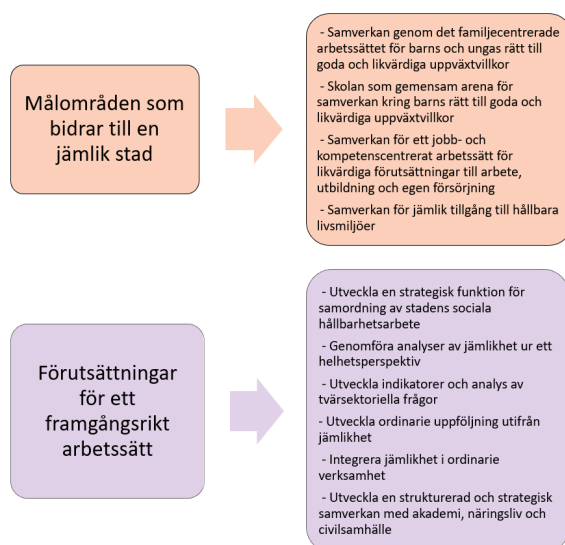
Målområden som bidrar till en jämlik stad

- Samverkan genom det familjecentrerade arbetssättet för barns och ungas rätt till goda och likvärdiga uppväxtvillkor

- Skolan som gemensam arena för samverkan kring barns rätt till goda och likvärdiga uppväxtvillkor

- Samverkan för ett jobb- och kompetenscentrerat arbetssätt för likvärdiga förutsättningar till arbete, utbildning och egen försörjning

- Samverkan för jämlik tillgång till hållbara livsmiljöer

Förutsättningar för ett framgångsrikt arbetssätt

- Utveckla en strategisk funktion för samordning av stadens sociala hållbarhetsarbete

- Genomföra analyser av jämlikhet ur ett helhetsperspektiv

- Utveckla indikatorer och analys av tvärsektoriella frågor

- Utveckla ordinarie uppföljning utifrån jämlikhet

- Integrera jämlikhet i ordinarie verksamhet

- Utveckla en strukturerad och strategisk samverkan med akademi, näringsliv och civilsamhälle